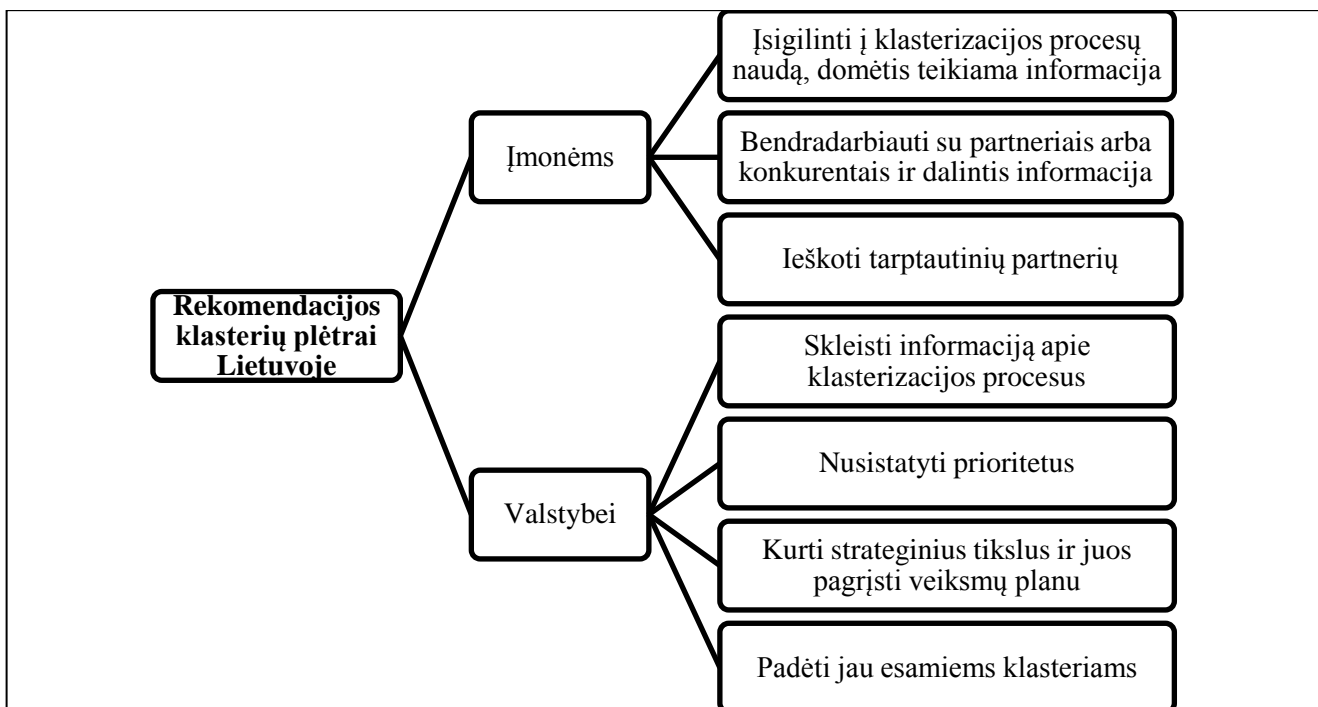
Rekomendacijos klasterių plėtrai Lietuvoje

Įmonėms

Įsigilinti į klasterizacijos procesų naudą, domėtis teikiama informacija

Bendradarbiauti su partneriais arba konkurentais ir dalintis informacija

Ieškoti tarptautinių partnerių

Valstybei

Skleisti informaciją apie klasterizacijos procesus

Nusistatyti prioritetus

Kurti strateginius tikslus ir juos pagrįsti veiksmų planu

Padėti jau esamiems klasteriams